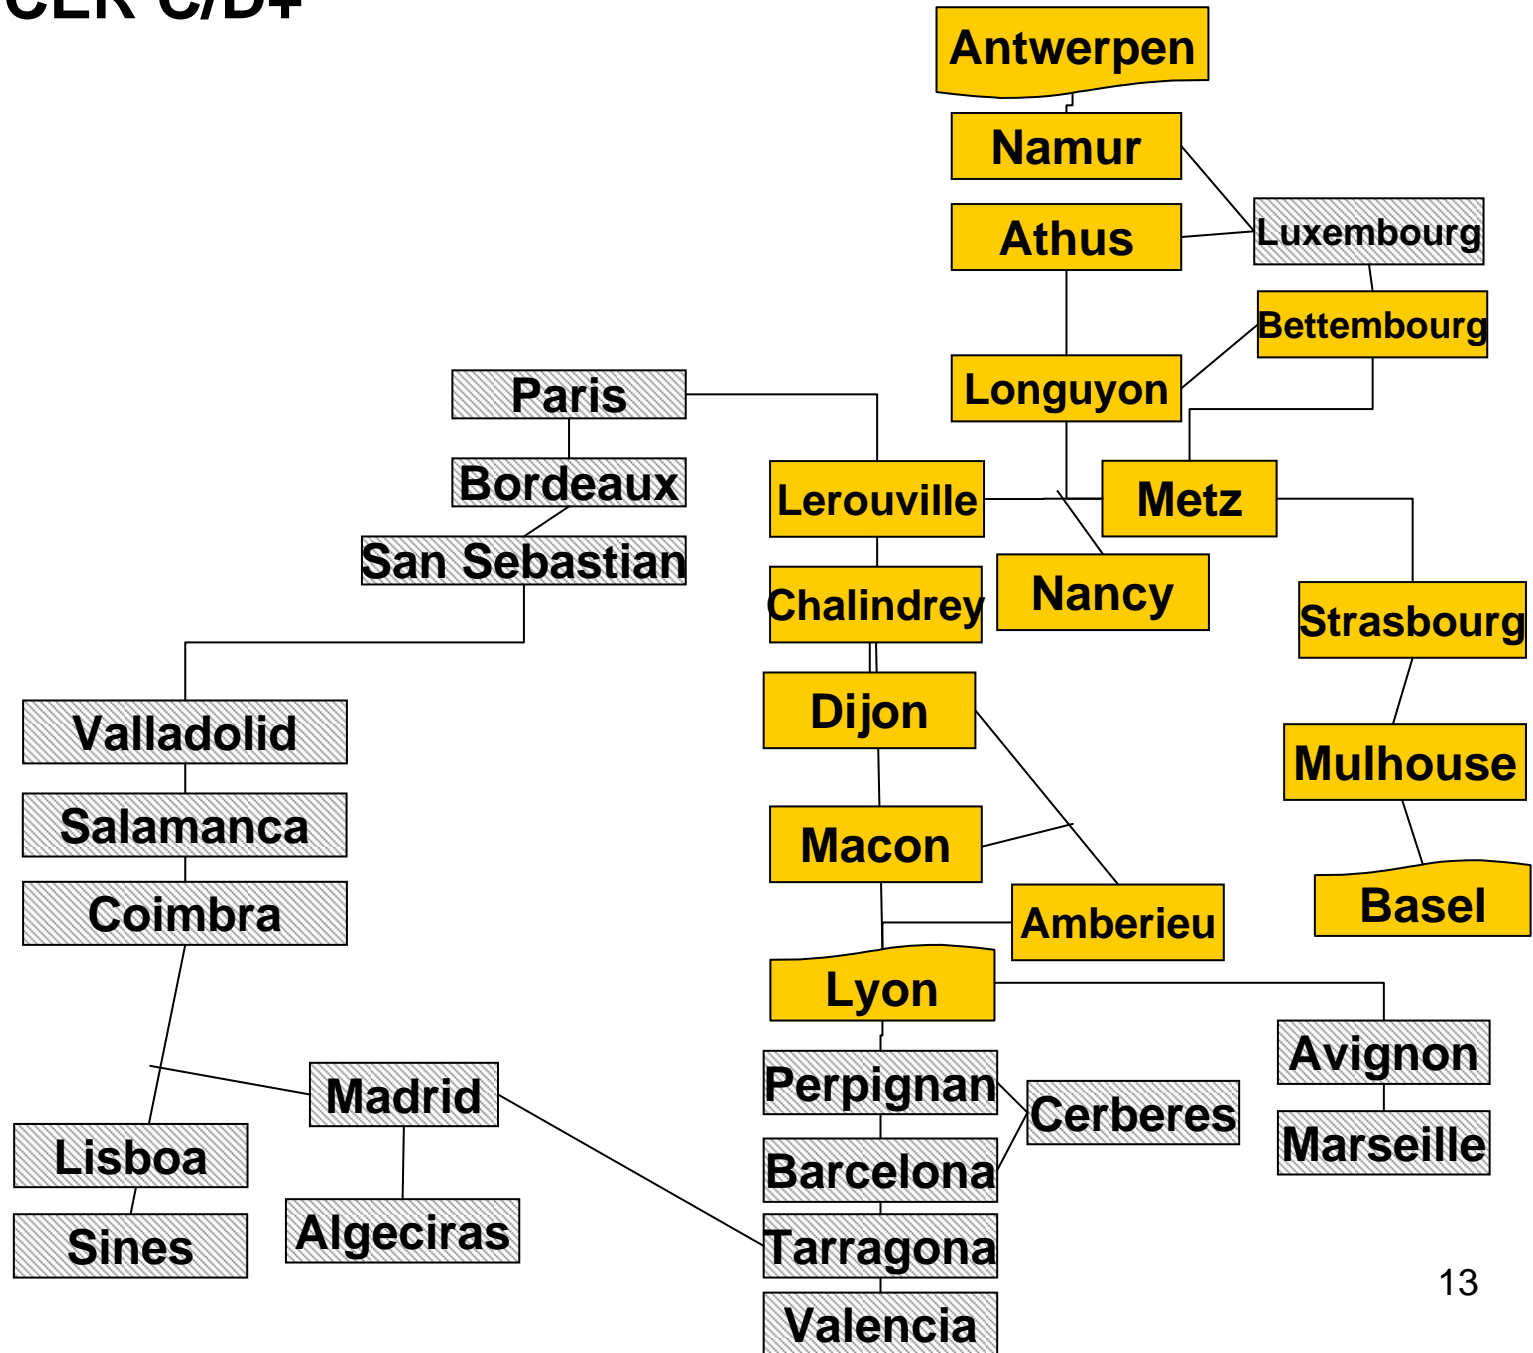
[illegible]

Antwerpen
Namur
Athus
Luxembourg
Bettembourg
Longuyon
Paris
Bordeaux
San Sebastian
Lerouville
Metz
Nancy
Chalindrey
Strasbourg
Dijon
Mulhouse
Valladolid
Salamanca
Macon
Basel
Coimbra
Amberieu
Lyon
Avignon
Perpignan
Cerberes
Marseille
Madrid
Lisboa
Barcelona
Sines
Algeciras
Tarragona
Valencia

13